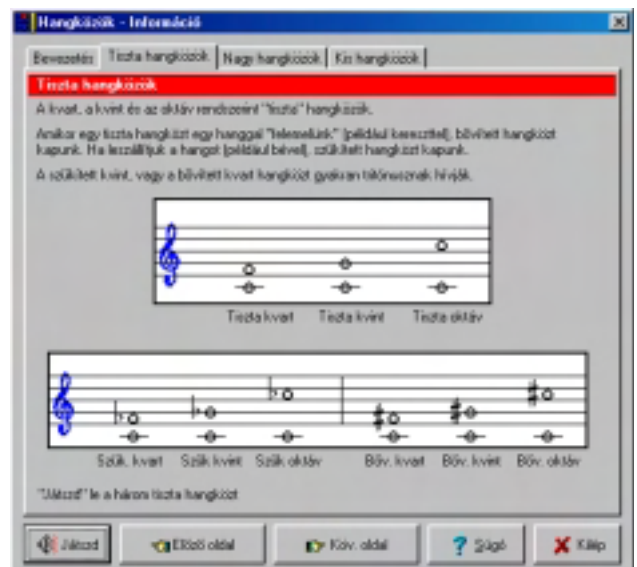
Hangközök - Információ

Bevezetés | Tiszta hangközök | Nagy hangközök | Kis hangközök

Tiszta hangközök

A kvart, a kvint és az oktáv rendszerint "tiszta" hangközök.

Amikor egy tiszta hangközt egy hanggal "felemelünk" (például kereszttel), bővített hangközt kapunk. Ha leszállítjuk a hangot (például bével), szűkített hangközt kapunk.

A szűkített kvint, vagy a bővített kvart hangközt gyakran tritónusznak hívják.

Tiszta kvart | Tiszta kvint | Tiszta oktáv

Szűk. kvart | Szűk. kvint | Szűk. oktáv | Bőv. kvart | Bőv. kvint | Bőv. oktáv

"Játszd" le a három tiszta hangközt

Játszd | Előző oldal | Köv. oldal | Súgó | Kilép